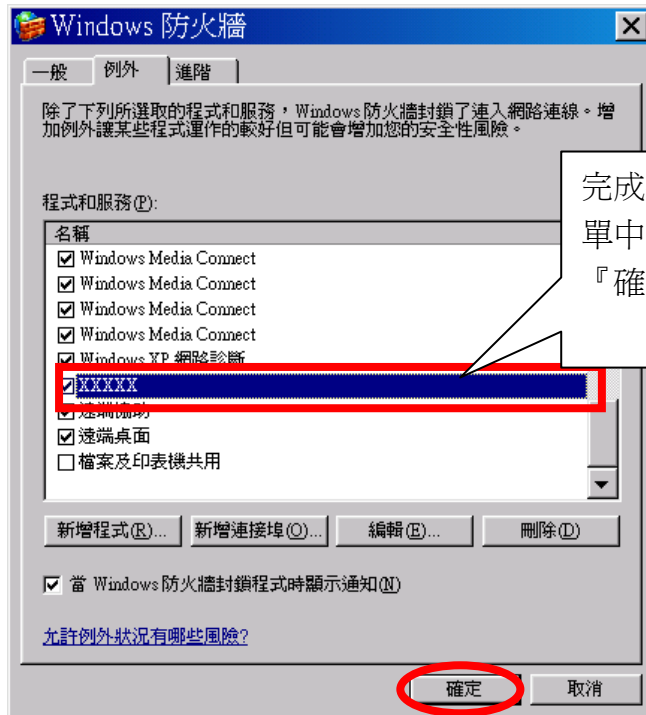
Windows 防火牆

一般　例外　進階

除了下列所選取的程式和服務，Windows 防火牆封鎖了連入網路連線。增加例外讓某些程式運作的較好但可能會增加您的安全性風險。

程式和服務(P):

名稱

☑ Windows Media Connect
☑ Windows Media Connect
☑ Windows Media Connect
☑ Windows Media Connect
☑ Windows XP 網路診斷
☑ XXXXX
☑ 遠端協助
☑ 遠端桌面
☐ 檔案及印表機共用

完成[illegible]
單中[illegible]
『確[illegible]

新增程式(R)...　新增連接埠(O)...　編輯(E)...　刪除(D)

☑ 當 Windows 防火牆封鎖程式時顯示通知(N)

允許例外狀況有哪些風險?

確定　取消